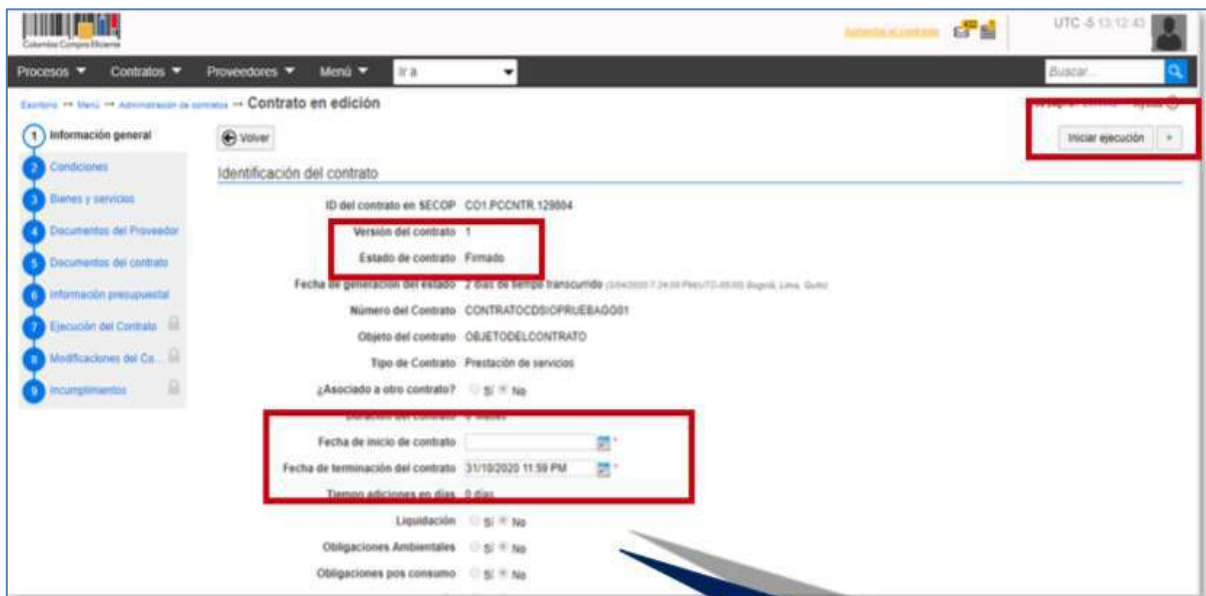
Colombia Compra Eficiente

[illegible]

UTC -5 13:12:43

Procesos ▼ Contratos ▼ Proveedores ▼ Menú ▼ Ir a

Buscar...

Escritorio → Menú → Administración de contratos → Contrato en edición

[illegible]

1 Información general
2 Condiciones
3 Bienes y servicios
4 Documentos del Proveedor
5 Documentos del contrato
6 Información presupuestal
7 Ejecución del Contrato
8 Modificaciones del Co...
9 Incumplimientos

Volver

Iniciar ejecución

Identificación del contrato

ID del contrato en SECOP CO1.PCCNTR.129804

Versión del contrato 1

Estado de contrato Firmado

Fecha de generación del estado 2 días de tiempo transcurrido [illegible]

Número del Contrato CONTRATOCDSIOPRUEBAGG01

Objeto del contrato OBJETODELCONTRATO

Tipo de Contrato Prestación de servicios

¿Asociado a otro contrato? Sí No

Duración del contrato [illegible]

Fecha de inicio de contrato *

Fecha de terminación del contrato 31/10/2020 11:59 PM *

Tiempos adiciones en días 0 días

Liquidación Sí No

Obligaciones Ambientales Sí No

Obligaciones pos consumo Sí No